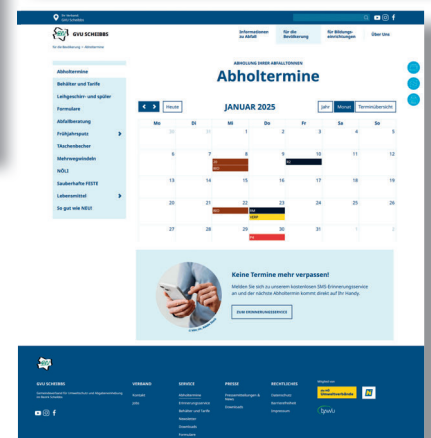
GVU SCHEIBBS

Informationen zu Abfall

Für die Bevölkerung

Für Bildungseinrichtungen

Über Uns

Für die Bevölkerung > Abholtermine

Abholtermine

Behälter und Tarife

Leihgeschirr- und spüler

Formulare

Abfallberatung

Frühjahrsputz

Tauchenbecher

Mehrwegwindeln

NÖLI

Sauberhafte FESTE

Lebensmittel

So gut wie NEU!

ABHOLUNG IHRER ABFALLTONNEN

Abholtermine

Heute

JANUAR 2025

Jahr

Monat

Terminübersicht

| Mo | Di | Mi | Do | Fr | Sa | So |
|---|---|---|---|---|---|---|
| 30 | 31 | 1 | 2 | 3 | 4 | 5 |
| 6 | 7 | 8 | 9 | 10 | 11 | 12 |
| 13 | 14 | 15 | 16 | 17 | 18 | 19 |
| 20 | 21 | 22 | 23 | 24 | 25 | 26 |
| 27 | 28 | 29 | 30 | 31 | 1 | 2 |

Keine Termine mehr verpassen!

Melden Sie sich zu unserem kostenlosen SMS-Erinnerungsservice an und der nächste Abholtermin kommt direkt auf Ihr Handy.

ZUM ERINNERUNGSSERVICE

GVU SCHEIBBS

VERBAND

SERVICE

PRESSE

RECHTLICHES

Kontakt

Jobs

Abholtermine

Erinnerungsservice

Behälter und Tarife

Formulare

Downloads

Pressemitteilungen & News

Downloads

Datenschutz

Barrierefreiheit

Impressum

Mitglied von:

gwu